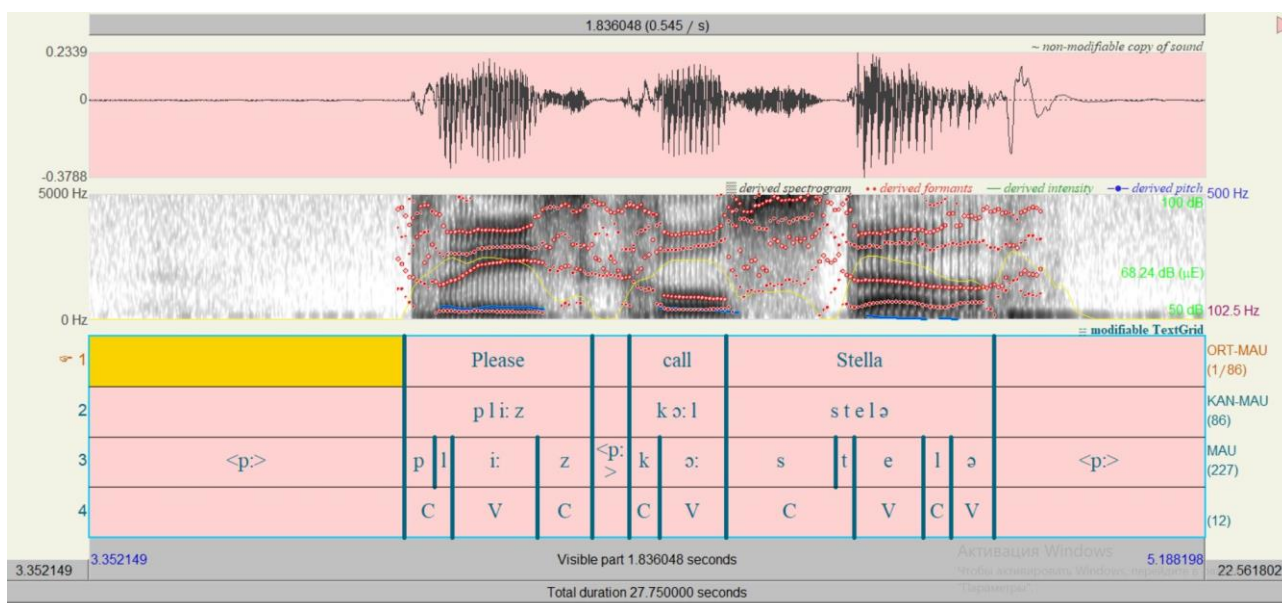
1.836048 (0.545 / s)

~ non-modifiable copy of sound

0.2339

0

-0.3788

derived spectrogram • • derived formants — derived intensity —•— derived pitch

5000 Hz

500 Hz

100 dB

68.24 dB (μE)

50 dB

102.5 Hz

0 Hz

≡ modifiable TextGrid

| | | | | | | | | | | | | | | |
|---|---|---|---|---|---|---|---|---|---|---|---|---|---|---|
| 1 | | Please | | | | call | | Stella | | | | | | ORT-MAU (1/86) |
| 2 | | p l iː z | | | | k ɔː l | | s t e l ə | | | | | | KAN-MAU (86) |
| 3 | <p:> | p | l | iː | z | <p:> | k | ɔː | s | t | e | l | ə | <p:> | MAU (227) |
| 4 | | C | | V | C | | C | V | C | | V | C | V | | (12) |

3.352149

3.352149

Visible part 1.836048 seconds

5.188198

22.561802

Активация Windows

Чтобы активировать Windows, перейдите в раздел "Параметры".

Total duration 27.750000 seconds